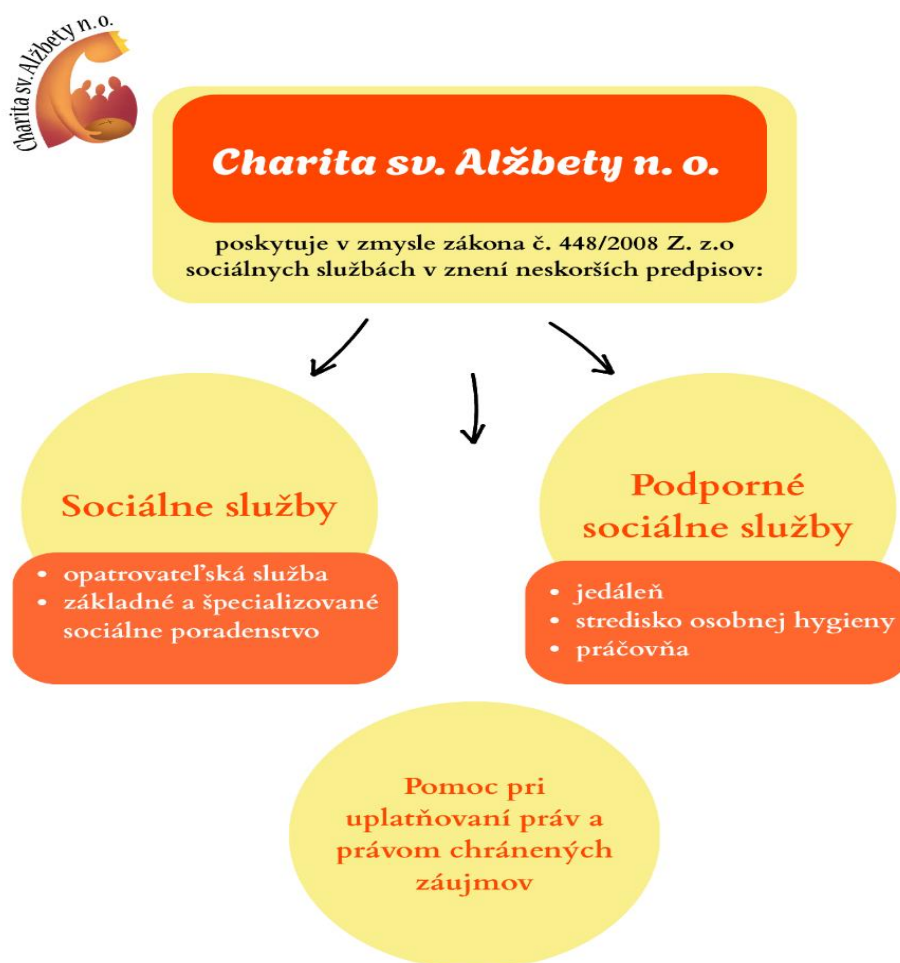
Charita sv. Alžbety n. o.

Charita sv. Alžbety n. o.

poskytuje v zmysle zákona č. 448/2008 Z. z.o sociálnych službách v znení neskorších predpisov:

Sociálne služby

- opatrovateľská služba
- základné a špecializované sociálne poradenstvo

Podporné sociálne služby

- jedáleň
- stredisko osobnej hygieny
- práčovňa

Pomoc pri uplatňovaní práv a právom chránených záujmov